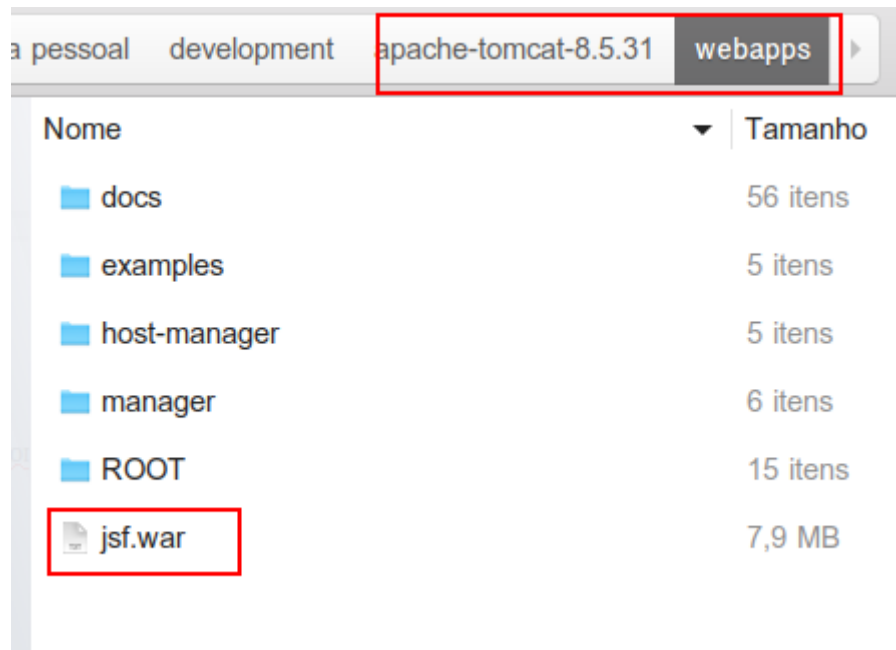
a pessoal development apache-tomcat-8.5.31 webapps

| Nome | Tamanho |
|---|---|
| docs | 56 itens |
| examples | 5 itens |
| host-manager | 5 itens |
| manager | 6 itens |
| ROOT | 15 itens |
| jsf.war | 7,9 MB |